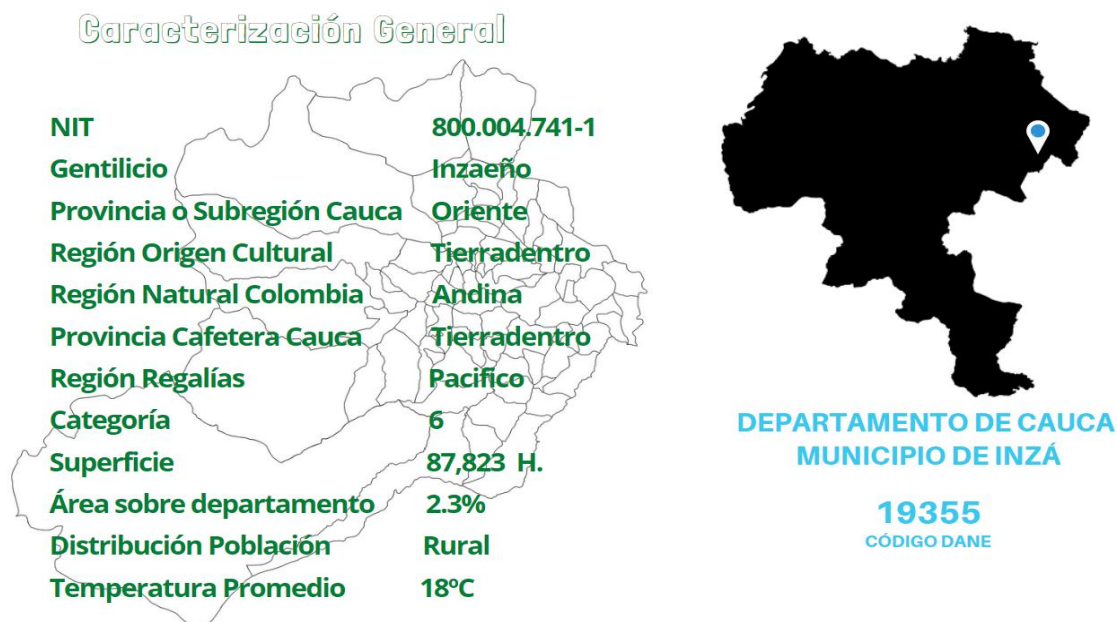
Caracterización General

| | |
|---|---|
| NIT | 800.004.741-1 |
| Gentilicio | Inzaeño |
| Provincia o Subregión Cauca | Oriente |
| Región Origen Cultural | Tierradentro |
| Región Natural Colombia | Andina |
| Provincia Cafetera Cauca | Tierradentro |
| Región Regalías | Pacifico |
| Categoría | 6 |
| Superficie | 87,823 H. |
| Área sobre departamento | 2.3% |
| Distribución Población | Rural |
| Temperatura Promedio | 18ºC |

DEPARTAMENTO DE CAUCA
MUNICIPIO DE INZÁ

19355
CÓDIGO DANE